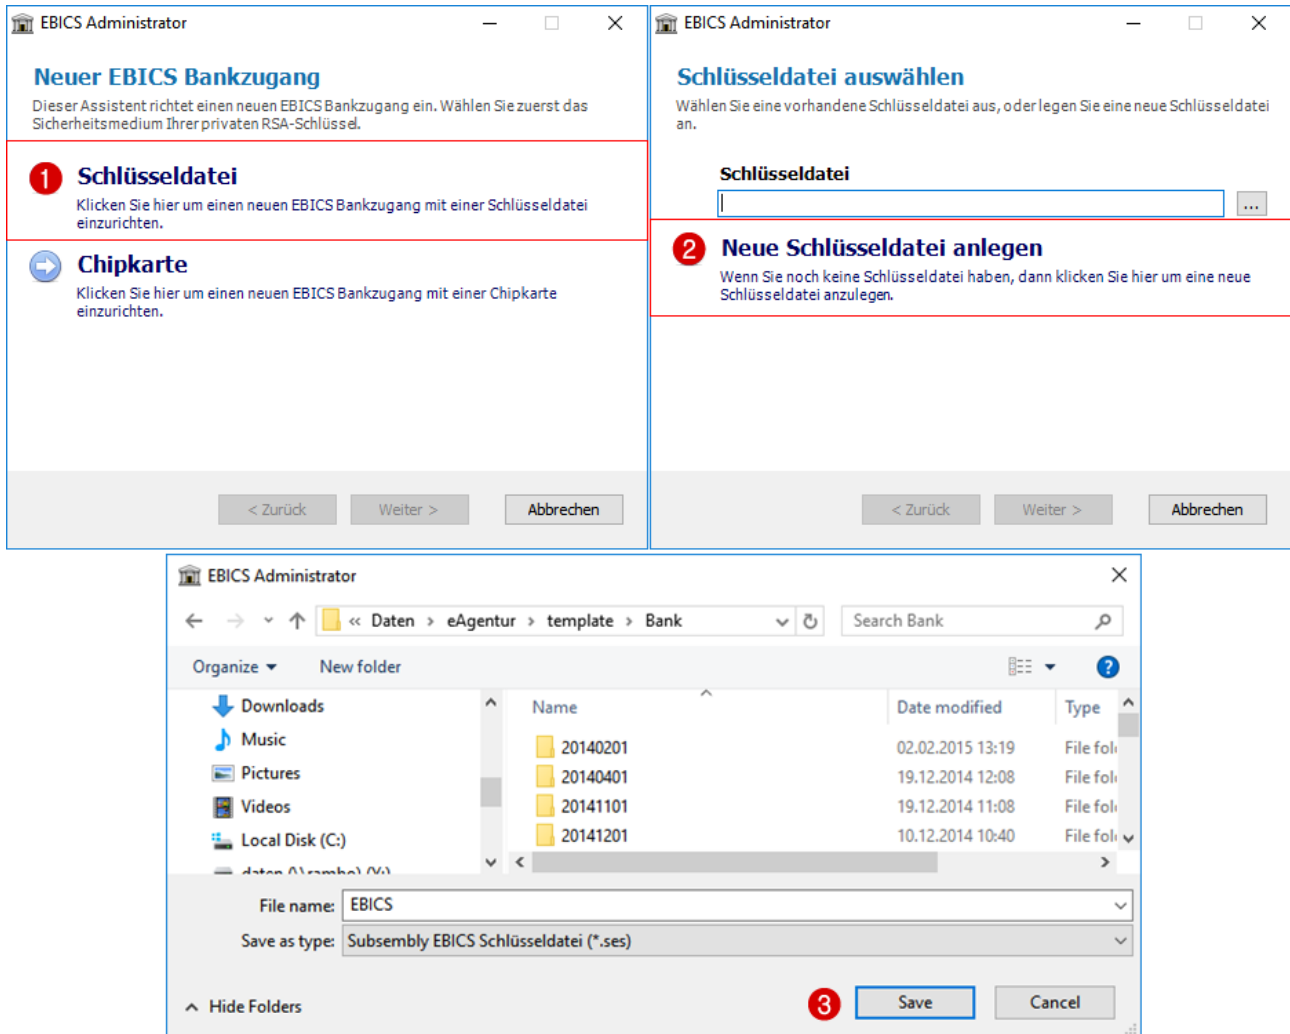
EBICS Administrator

Neuer EBICS Bankzugang

Dieser Assistent richtet einen neuen EBICS Bankzugang ein. Wählen Sie zuerst das Sicherheitsmedium Ihrer privaten RSA-Schlüssel.

1 Schlüsseldatei

Klicken Sie hier um einen neuen EBICS Bankzugang mit einer Schlüsseldatei einzurichten.

Chipkarte

Klicken Sie hier um einen neuen EBICS Bankzugang mit einer Chipkarte einzurichten.

< Zurück Weiter > Abbrechen

EBICS Administrator

Schlüsseldatei auswählen

Wählen Sie eine vorhandene Schlüsseldatei aus, oder legen Sie eine neue Schlüsseldatei an.

Schlüsseldatei

...

2 Neue Schlüsseldatei anlegen

Wenn Sie noch keine Schlüsseldatei haben, dann klicken Sie hier um eine neue Schlüsseldatei anzulegen.

< Zurück Weiter > Abbrechen

EBICS Administrator

« Daten › eAgentur › template › Bank

Search Bank

Organize New folder

Downloads
Music
Pictures
Videos
Local Disk (C:)
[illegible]

| Name | Date modified | Type |
|---|---|---|
| 20140201 | 02.02.2015 13:19 | File fol |
| 20140401 | 19.12.2014 12:08 | File fol |
| 20141101 | 19.12.2014 11:08 | File fol |
| 20141201 | 10.12.2014 10:40 | File fol |

File name: EBICS

Save as type: Subsembly EBICS Schlüsseldatei (*.ses)

Hide Folders

3 Save Cancel